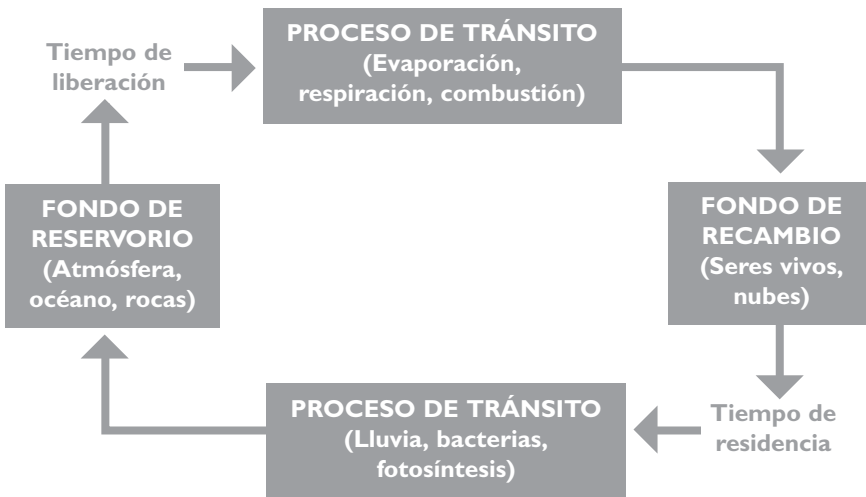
Tiempo de liberación

PROCESO DE TRÁNSITO
(Evaporación, respiración, combustión)

FONDO DE RESERVORIO
(Atmósfera, océano, rocas)

FONDO DE RECAMBIO
(Seres vivos, nubes)

Tiempo de residencia

PROCESO DE TRÁNSITO
(Lluvia, bacterias, fotosíntesis)